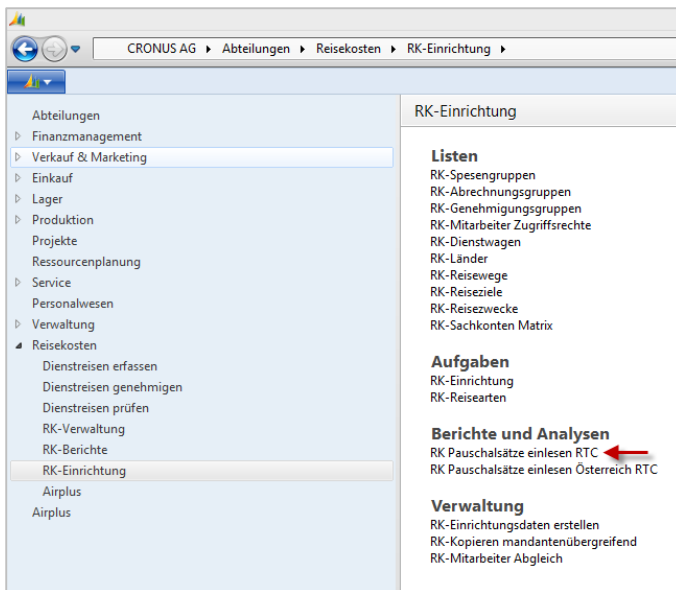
CRONUS AG ▸ Abteilungen ▸ Reisekosten ▸ RK-Einrichtung ▸

Abteilungen
Finanzmanagement
Verkauf & Marketing
Einkauf
Lager
Produktion
Projekte
Ressourcenplanung
Service
Personalwesen
Verwaltung
Reisekosten
Dienstreisen erfassen
Dienstreisen genehmigen
Dienstreisen prüfen
RK-Verwaltung
RK-Berichte
RK-Einrichtung
Airplus
Airplus

RK-Einrichtung

Listen
RK-Spesengruppen
RK-Abrechnungsgruppen
RK-Genehmigungsgruppen
RK-Mitarbeiter Zugriffsrechte
RK-Dienstwagen
RK-Länder
RK-Reisewege
RK-Reiseziele
RK-Reisezwecke
RK-Sachkonten Matrix

Aufgaben
RK-Einrichtung
RK-Reisearten

Berichte und Analysen
RK Pauschalsätze einlesen RTC
RK Pauschalsätze einlesen Österreich RTC

Verwaltung
RK-Einrichtungsdaten erstellen
RK-Kopieren mandantenübergreifend
RK-Mitarbeiter Abgleich